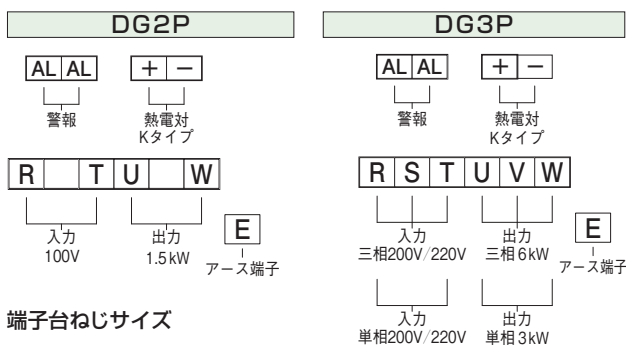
DG2P

AL AL
警報

+ −
熱電対
Kタイプ

R T U W

入力
100V

出力
1.5kW

E
アース端子

端子台ねじサイズ

DG3P

AL AL
警報

+ −
熱電対
Kタイプ

R S T U V W

入力
三相200V/220V

出力
三相6kW

E
アース端子

入力
単相200V/220V

出力
単相3kW